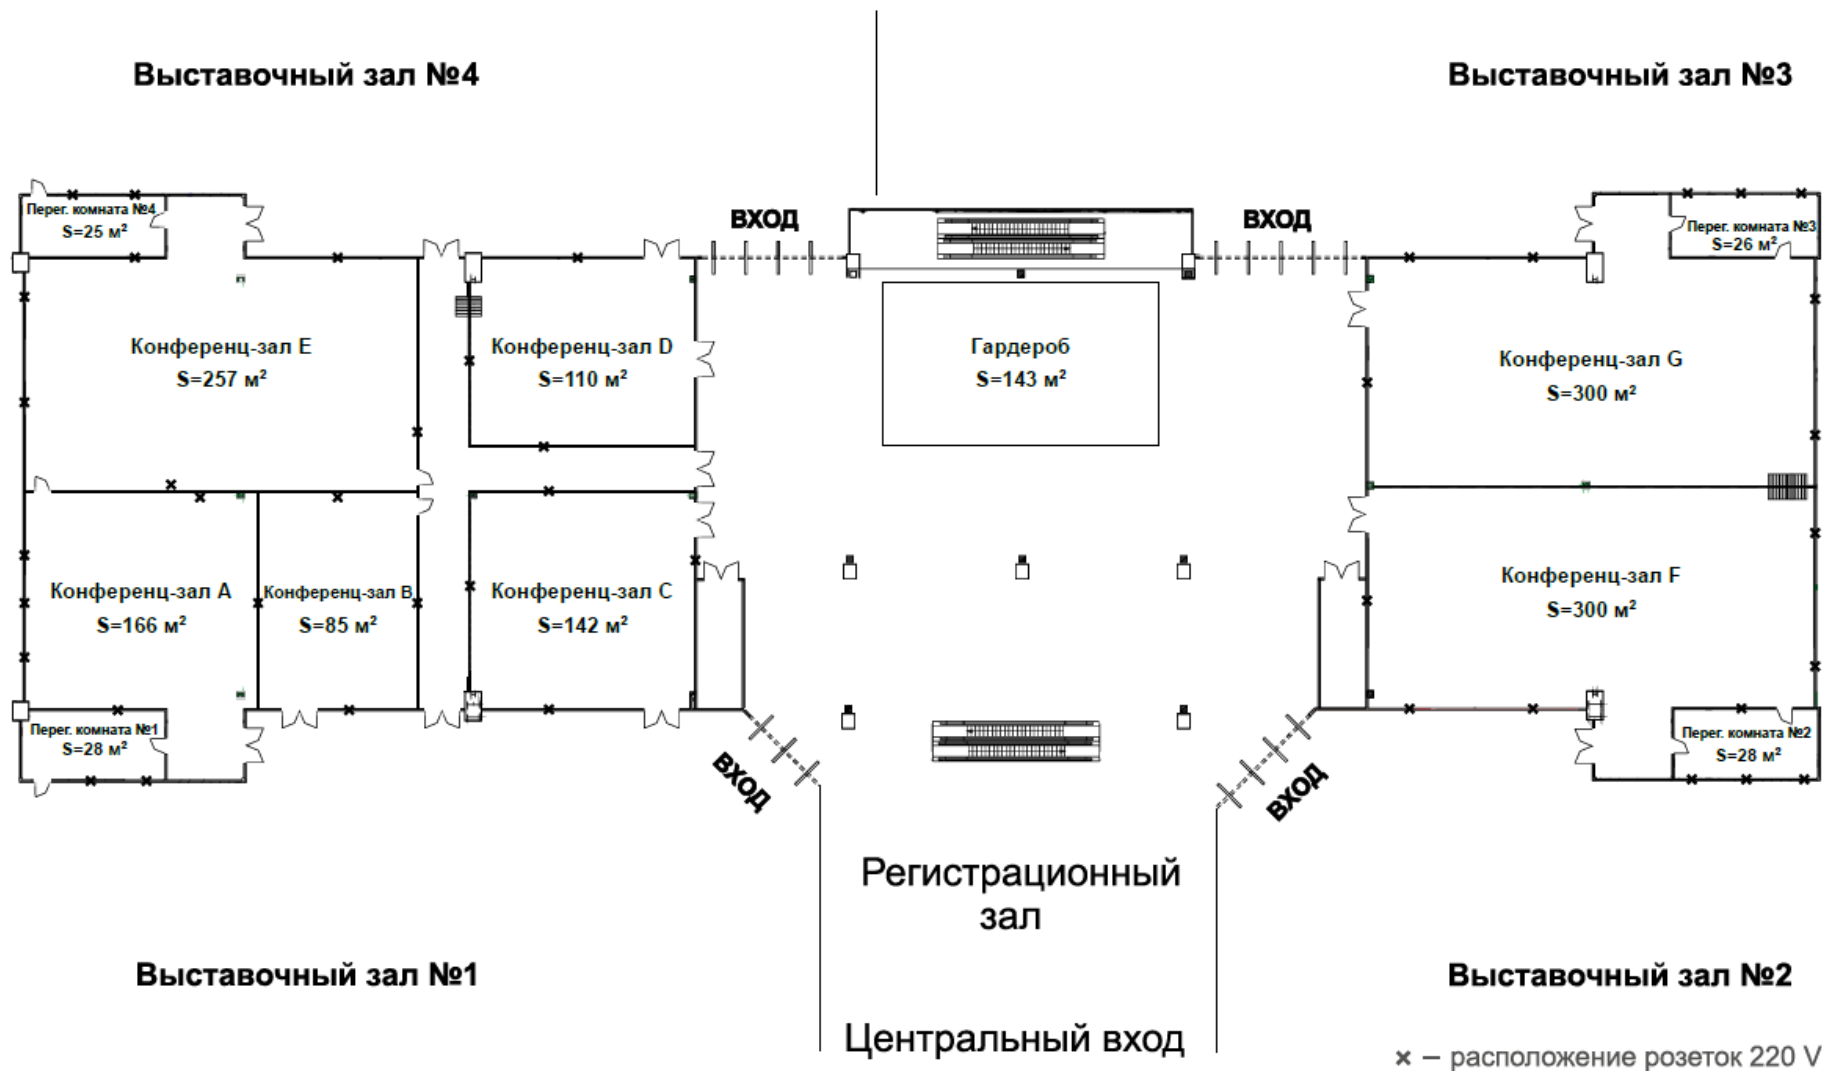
Выставочный зал №4

Выставочный зал №3

ВХОД

ВХОД

Перег. комната №4
S=25 м²

Перег. комната №3
S=26 м²

Конференц-зал E
S=257 м²

Конференц-зал D
S=110 м²

Гардероб
S=143 м²

Конференц-зал G
S=300 м²

Конференц-зал A
S=166 м²

Конференц-зал B
S=85 м²

Конференц-зал C
S=142 м²

Конференц-зал F
S=300 м²

Перег. комната №1
S=28 м²

Перег. комната №2
S=28 м²

ВХОД

ВХОД

Регистрационный зал

Выставочный зал №1

Выставочный зал №2

Центральный вход

× – расположение розеток 220 V